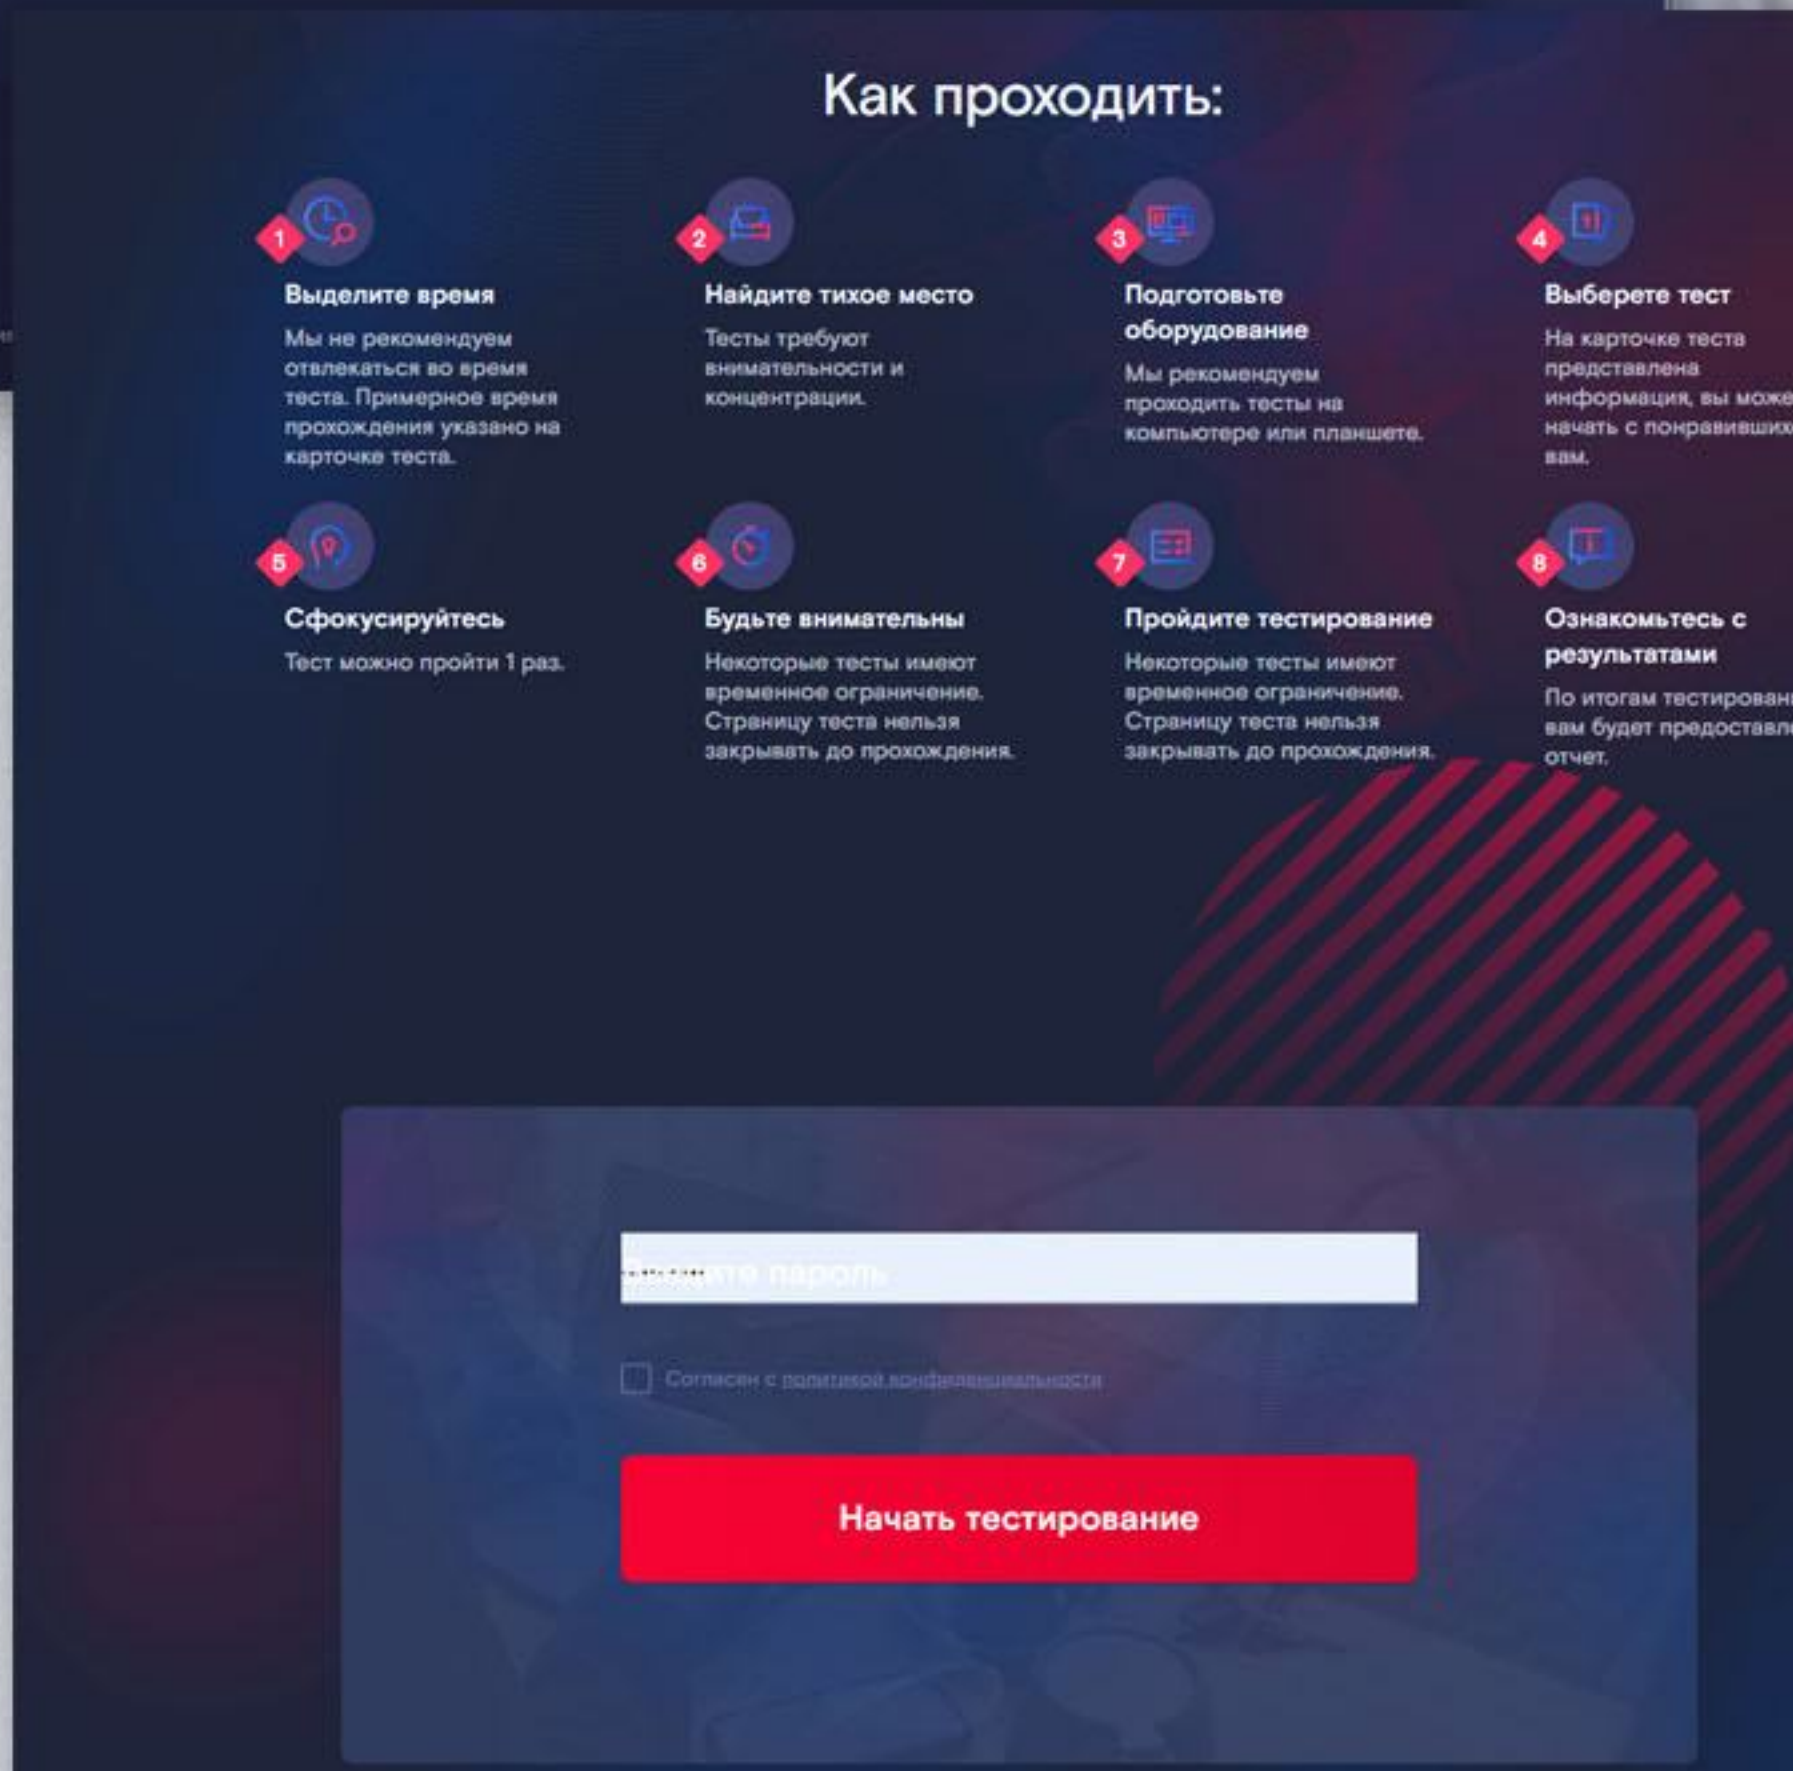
Как проходить:

1
Выделите время
Мы не рекомендуем отвлекаться во время теста. Примерное время прохождения указано на карточке теста.

2
Найдите тихое место
Тесты требуют внимательности и концентрации.

3
Подготовьте оборудование
Мы рекомендуем проходить тесты на компьютере или планшете.

4
Выберете тест
На карточке теста представлена информация, вы може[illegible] начать с понравивших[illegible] вам.

5
Сфокусируйтесь
Тест можно пройти 1 раз.

6
Будьте внимательны
Некоторые тесты имеют временное ограничение. Страницу теста нельзя закрывать до прохождения.

7
Пройдите тестирование
Некоторые тесты имеют временное ограничение. Страницу теста нельзя закрывать до прохождения.

8
Ознакомьтесь с результатами
По итогам тестирован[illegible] вам будет предоставл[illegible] отчет.

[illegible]те пароль

Согласен с политикой конфиденциальности

Начать тестирование